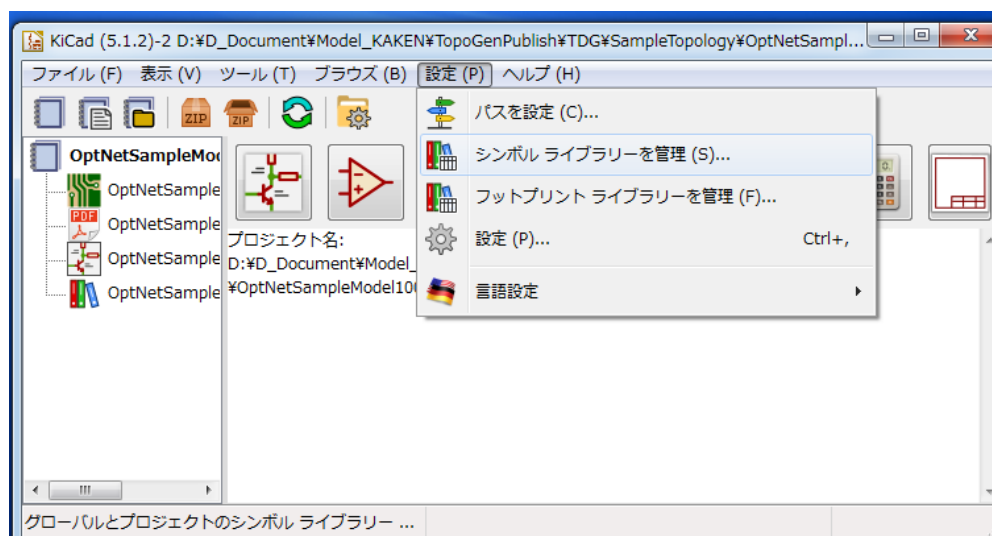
KiCad (5.1.2)-2 D:¥D_Document¥Model_KAKEN¥TopoGenPublish¥TDG¥SampleTopology¥OptNetSampl...

ファイル (F) 表示 (V) ツール (T) ブラウズ (B) 設定 (P) ヘルプ (H)

ZIP ZIP

OptNetSampleMod
OptNetSample
OptNetSample
OptNetSample
OptNetSample

プロジェクト名:
D:¥D_Document¥Model_
¥OptNetSampleModel10

パスを設定 (C)...
シンボル ライブラリーを管理 (S)...
フットプリント ライブラリーを管理 (F)...
設定 (P)... Ctrl+,
言語設定

グローバルとプロジェクトのシンボル ライブラリー ...